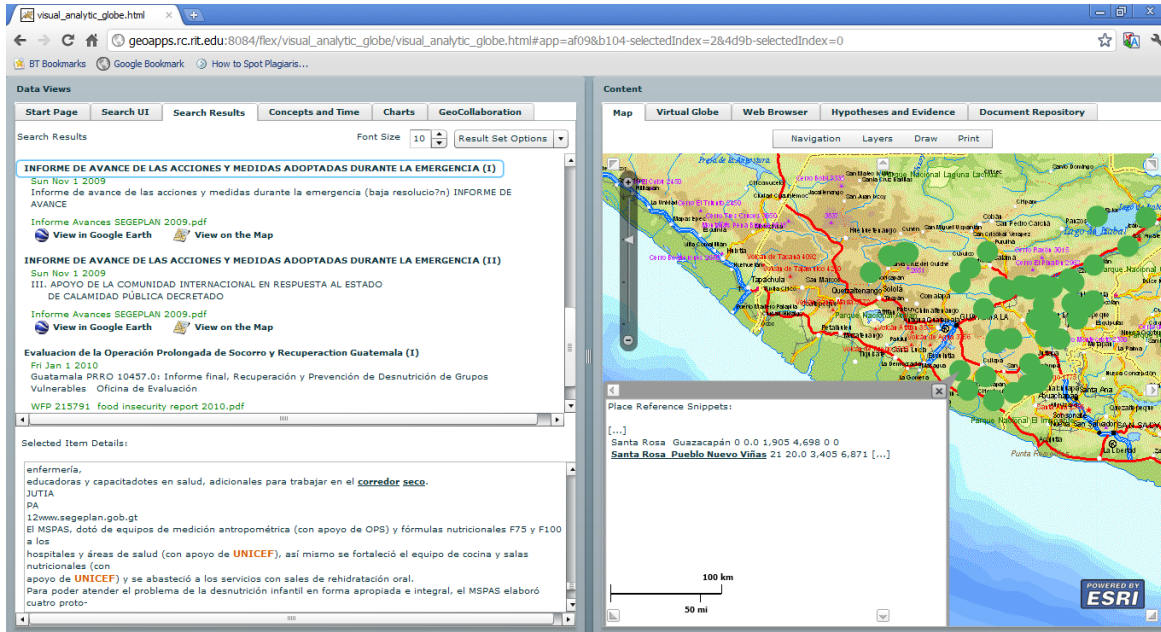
visual_analytic_globe.html

geoapps.rc.rit.edu:8084/flex/visual_analytic_globe/visual_analytic_globe.html#app=af09&b104-selectedIndex=2&4d9b-selectedIndex=0

BT Bookmarks   Google Bookmark   How to Spot Plagiaris...

Data Views

Start Page | Search UI | Search Results | Concepts and Time | Charts | GeoCollaboration

Search Results   Font Size 10   Result Set Options

INFORME DE AVANCE DE LAS ACCIONES Y MEDIDAS ADOPTADAS DURANTE LA EMERGENCIA (I)
Sun Nov 1 2009
Informe de avance de las acciones y medidas durante la emergencia (baja resolucio?n) INFORME DE AVANCE
Informe Avances SEGEPLAN 2009.pdf
View in Google Earth   View on the Map

INFORME DE AVANCE DE LAS ACCIONES Y MEDIDAS ADOPTADAS DURANTE LA EMERGENCIA (II)
Sun Nov 1 2009
III. APOYO DE LA COMUNIDAD INTERNACIONAL EN RESPUESTA AL ESTADO DE CALAMIDAD PÚBLICA DECRETADO
Informe Avances SEGEPLAN 2009.pdf
View in Google Earth   View on the Map

Evaluacion de la Operación Prolongada de Socorro y Recuperaction Guatemala (I)
Fri Jan 1 2010
Guatemala PRRO 10457.0: Informe final, Recuperación y Prevención de Desnutrición de Grupos Vulnerables   Oficina de Evaluación
WFP 215791 food insecurity report 2010.pdf

Selected Item Details:

enfermería,
educadoras y capacitadotes en salud, adicionales para trabajar en el corredor seco.
JUTIA
PA
12www.segeplan.gob.gt
El MSPAS, dotó de equipos de medición antropométrica (con apoyo de OPS) y fórmulas nutricionales F75 y F100 a los
hospitales y áreas de salud (con apoyo de UNICEF), así mismo se fortaleció el equipo de cocina y salas nutricionales (con
apoyo de UNICEF) y se abasteció a los servicios con sales de rehidratación oral.
Para poder atender el problema de la desnutrición infantil en forma apropiada e integral, el MSPAS elaboró cuatro proto-

Content

Map | Virtual Globe | Web Browser | Hypotheses and Evidence | Document Repository

Navigation   Layers   Draw   Print

Place Reference Snippets:

[...]
Santa Rosa  Guazacapán 0 0.0 1,905 4,698 0 0
Santa Rosa  Pueblo Nuevo Viñas 21 20.0 3,405 6,871 [...]

100 km
50 mi

POWERED BY ESRI